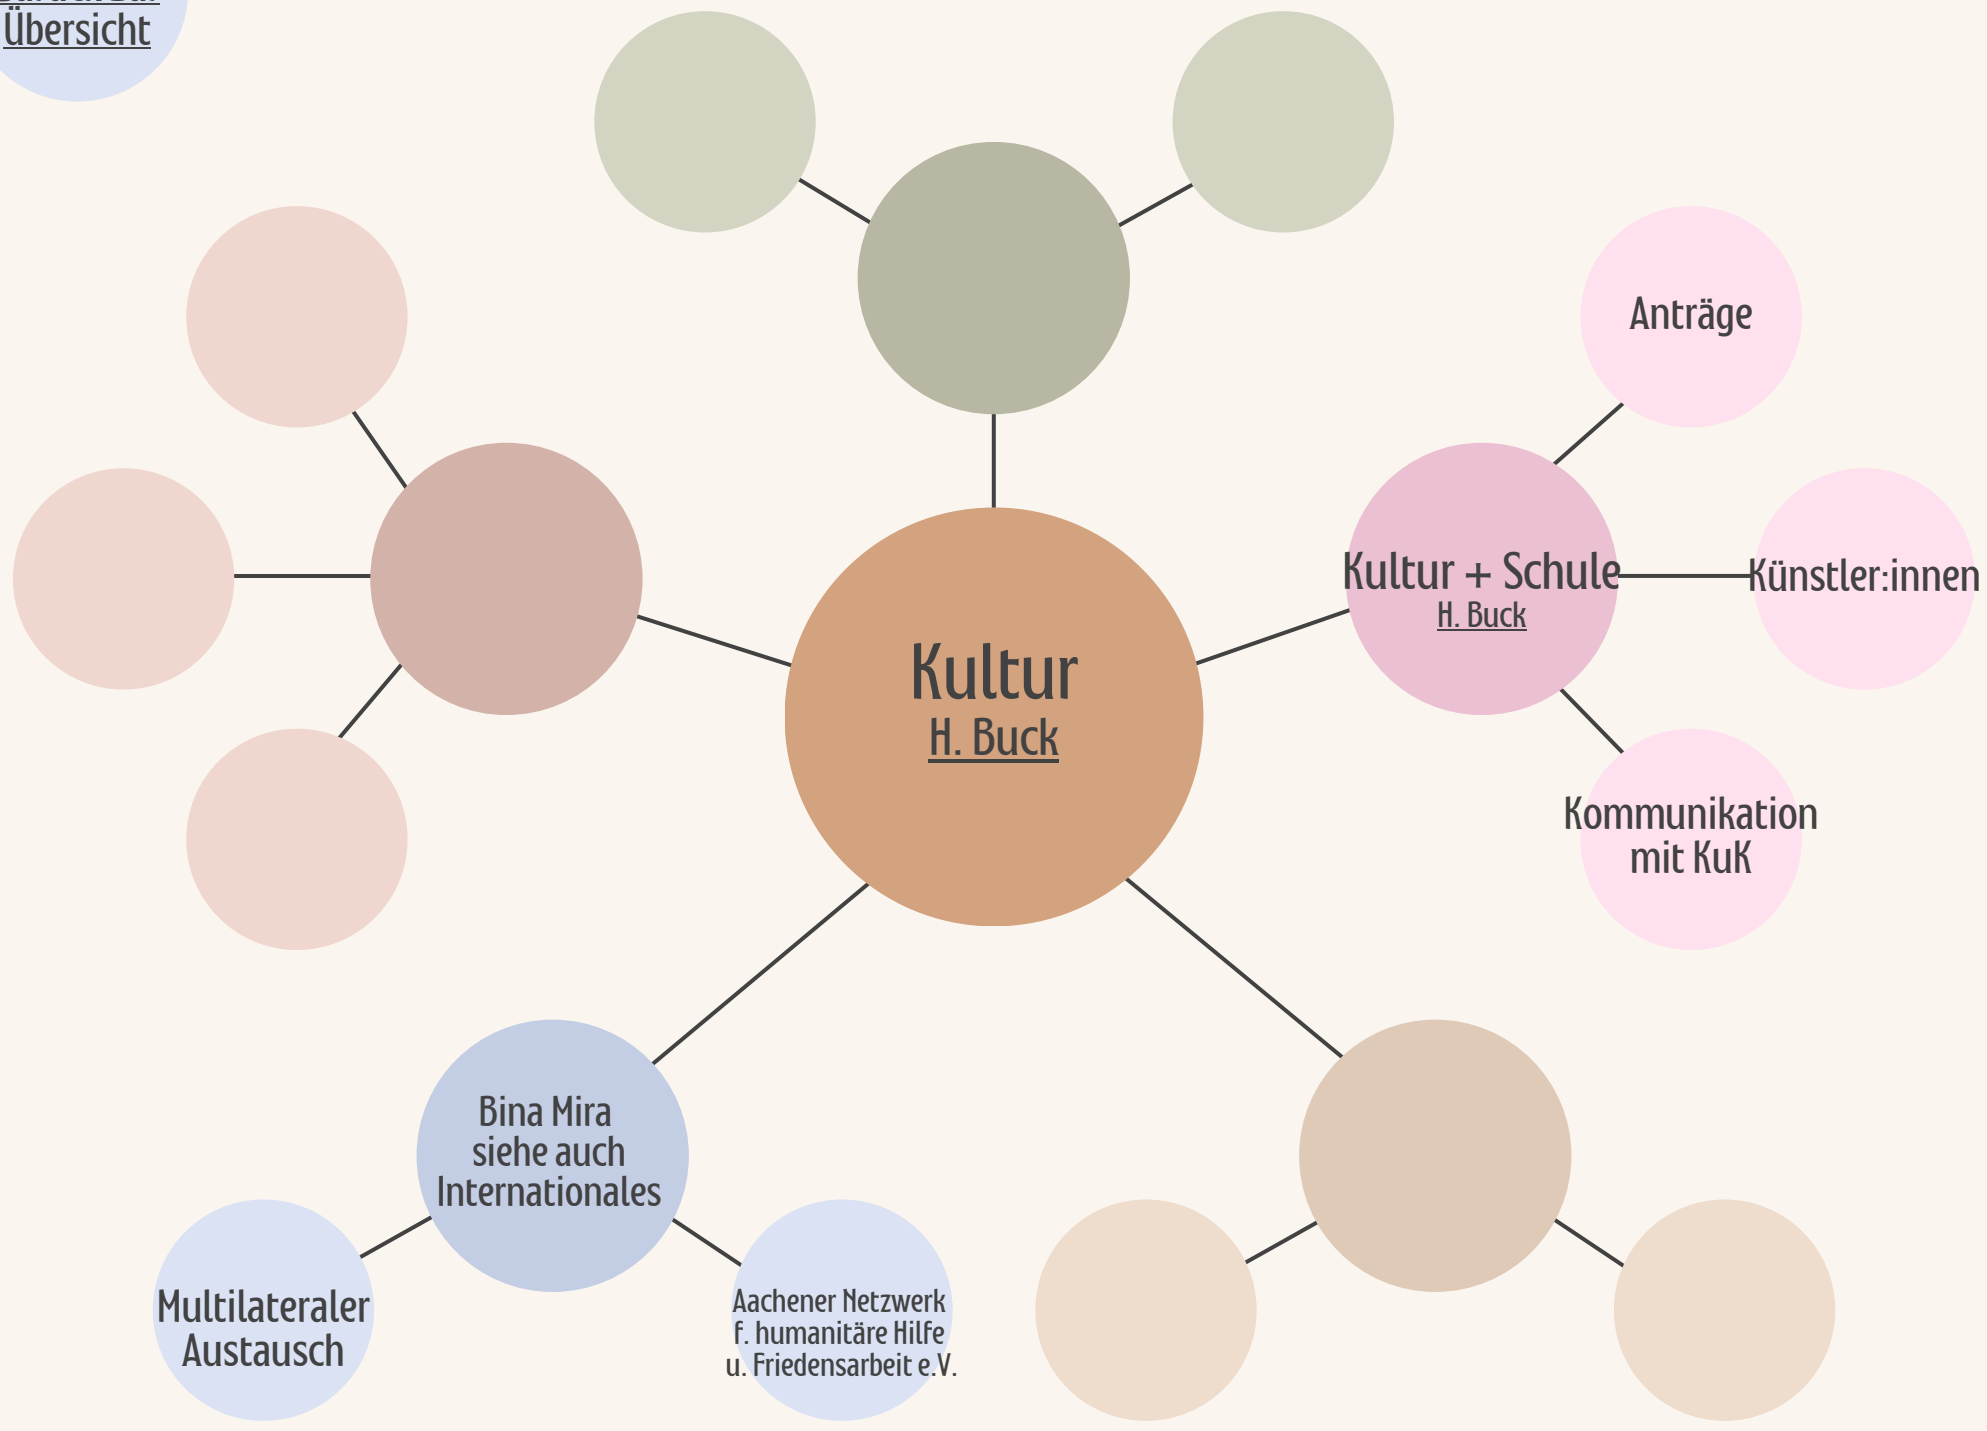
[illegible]
Übersicht

Anträge

Kultur + Schule
H. Buck

Künstler:innen

Kultur
H. Buck

Kommunikation mit KuK

Bina Mira
siehe auch
Internationales

Multilateraler Austausch

Aachener Netzwerk
f. humanitäre Hilfe
u. Friedensarbeit e.V.